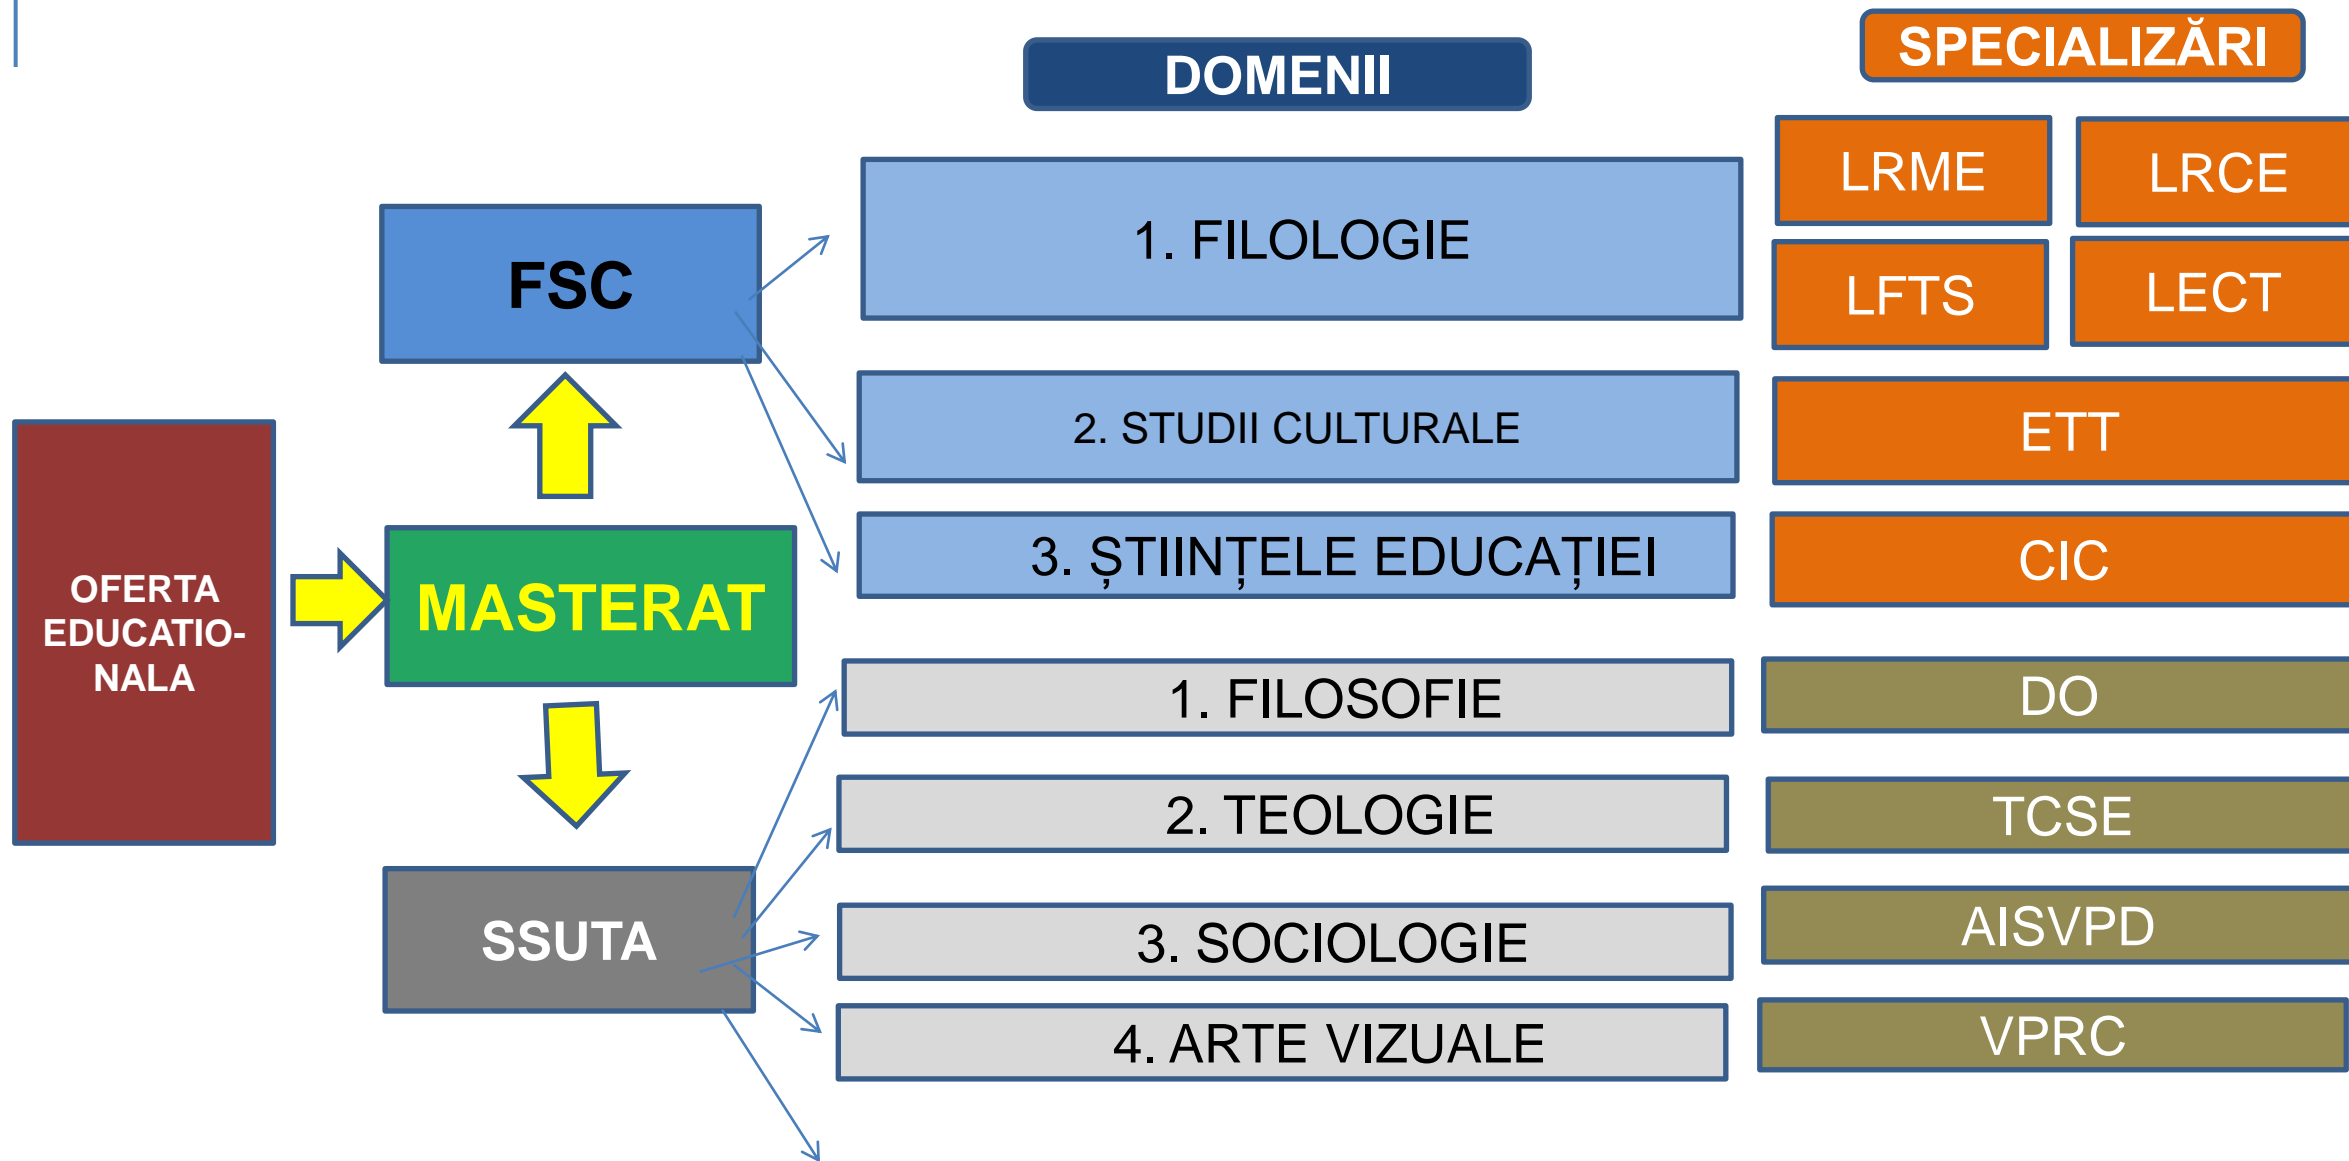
DOMENII

SPECIALIZĂRI

FSC

1. FILOLOGIE

LRME

LRCE

LFTS

LECT

2. STUDII CULTURALE

ETT

OFERTA EDUCATIONALA

MASTERAT

3. ȘTIINȚELE EDUCAȚIEI

CIC

1. FILOSOFIE

DO

2. TEOLOGIE

TCSE

SSUTA

3. SOCIOLOGIE

AISVPD

4. ARTE VIZUALE

VPRC